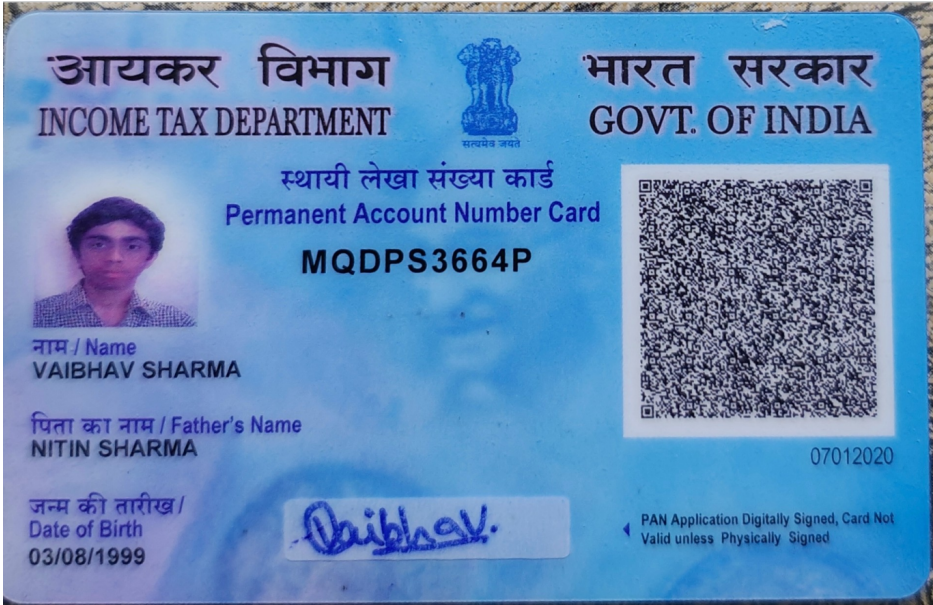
आयकर विभाग
INCOME TAX DEPARTMENT

सत्यमेव जयते

भारत सरकार
GOVT. OF INDIA

स्थायी लेखा संख्या कार्ड
Permanent Account Number Card
MQDPS3664P

नाम / Name
VAIBHAV SHARMA

पिता का नाम / Father's Name
NITIN SHARMA

जन्म की तारीख /
Date of Birth
03/08/1999

Vaibhav.

07012020

PAN Application Digitally Signed, Card Not Valid unless Physically Signed